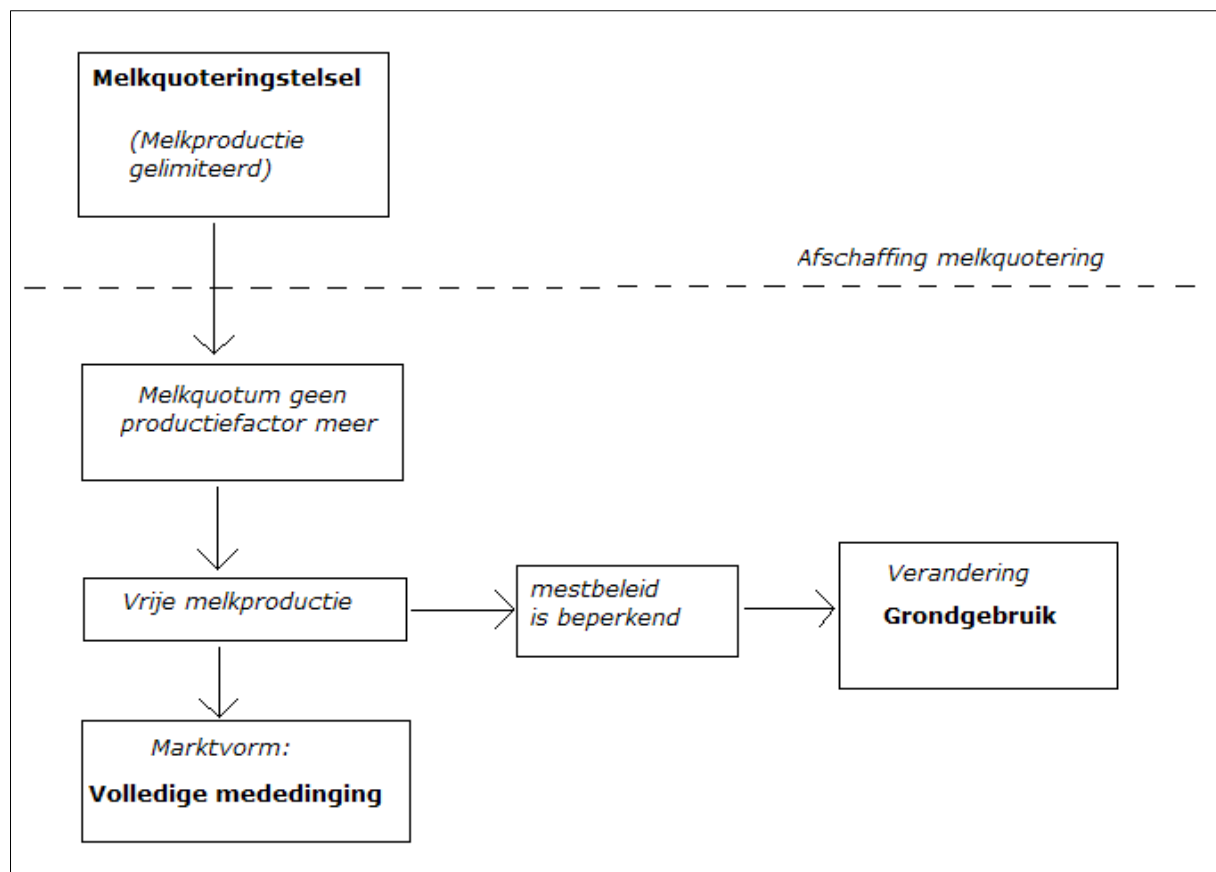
Melkquoteringstelsel

(Melkproductie gelimiteerd)

Afschaffing melkquotering

Melkquotum geen productiefactor meer

Vrije melkproductie

mestbeleid is beperkend

Verandering

Grondgebruik

Marktvorm:

Volledige mededinging